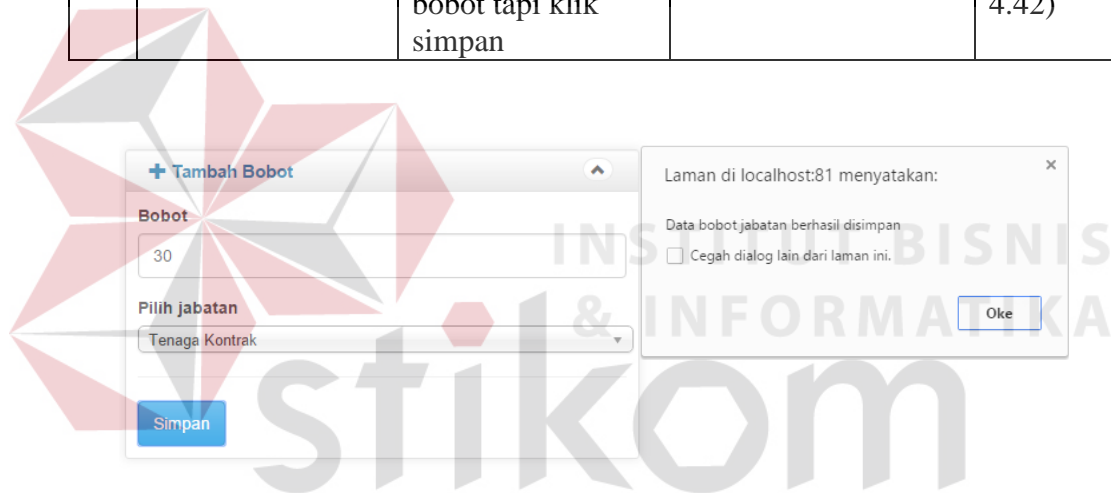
|  |  | bobot tapi klik simpan |  | 4.42) |
|---|---|---|---|---|

+ Tambah Bobot

Bobot

30

Pilih jabatan

Tenaga Kontrak

Simpan

Laman di localhost:81 menyatakan:

×

Data bobot jabatan berhasil disimpan

Cegah dialog lain dari laman ini.

Oke

INSTITUT BISNIS & INFORMATIKA

stikom